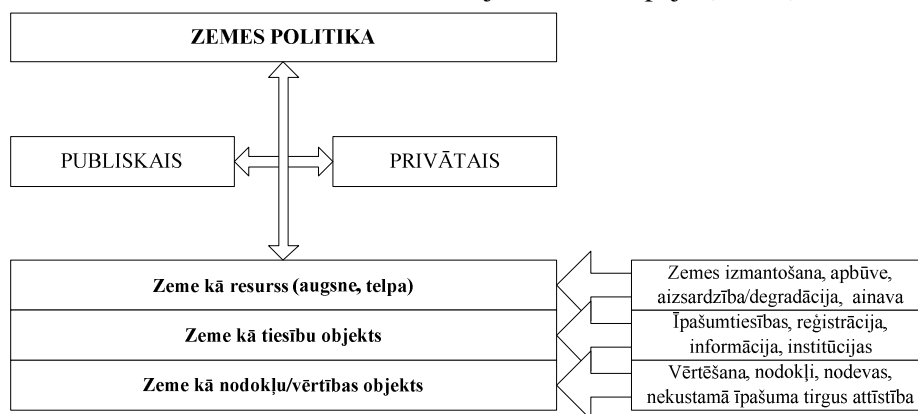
ZEMES POLITIKA

PUBLISKAIS

PRIVĀTAIS

Zeme kā resurss (augsne, telpa)

Zeme kā tiesību objekts

Zeme kā nodokļu/vērtības objekts

Zemes izmantošana, apbūve, aizsardzība/degradācija, ainava

Īpašumtiesības, reģistrācija, informācija, institūcijas

Vērtēšana, nodokļi, nodevas, nekustamā īpašuma tirgus attīstība